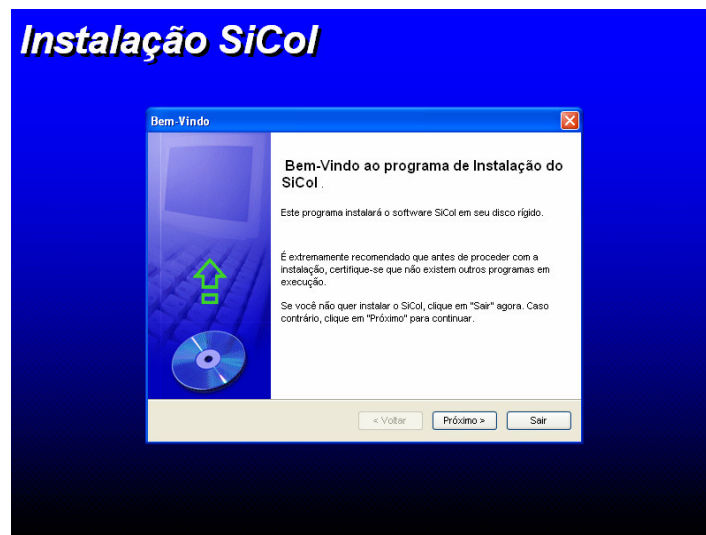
Instalação SiCol

Bem-Vindo

Bem-Vindo ao programa de Instalação do SiCol .

Este programa instalará o software SiCol em seu disco rígido.

É extremamente recomendado que antes de proceder com a instalação, certifique-se que não existem outros programas em execução.

Se você não quer instalar o SiCol, clique em "Sair" agora. Caso contrário, clique em "Próximo" para continuar.

< Voltar
Próximo >
Sair